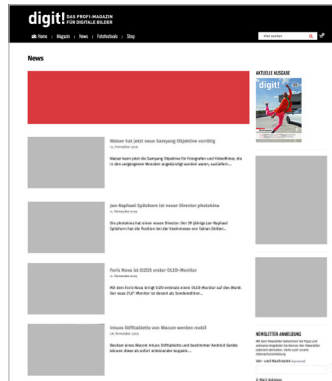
digit! DAS PROFI-MAGAZIN FÜR DIGITALE BILDER

Home | Magazin | News | Fotoschools | Shop

Hier suchen

News

AKTUELLE AUSGABE

digit!

Walser hat jetzt neue Samyang Objektive vorrätig

Walser kann jetzt die Samyang Objektive für Fotografen und Videofilmer, die in den vergangenen Monaten angekündigt wurden waren, ausliefern...

Jan-Raphael Splieborn ist neuer Director photokina

Die photokina hat einen neuen Director: Der 39-jährige Jan-Raphael Splieborn hat die Position bei der Koelnmesse von Fabian Diehlen...

Foris Nova ist DZOS erster OLED-Monitor

Mit dem Foris Nova bringt EIZO erstmals einen OLED-Monitor auf den Markt. Der neue 21,6"-Monitor ist derzeit als Sonderedition...

inkuss Stiftehalter von Wacom werden mobil

Rackon eines Wacom inkuss Stifthalters und Grafiktablett-Quelle können diese als sofort einsetzbar bringen...

NEWSLETTER ANMELDUNG

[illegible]

E-Mail Adresse